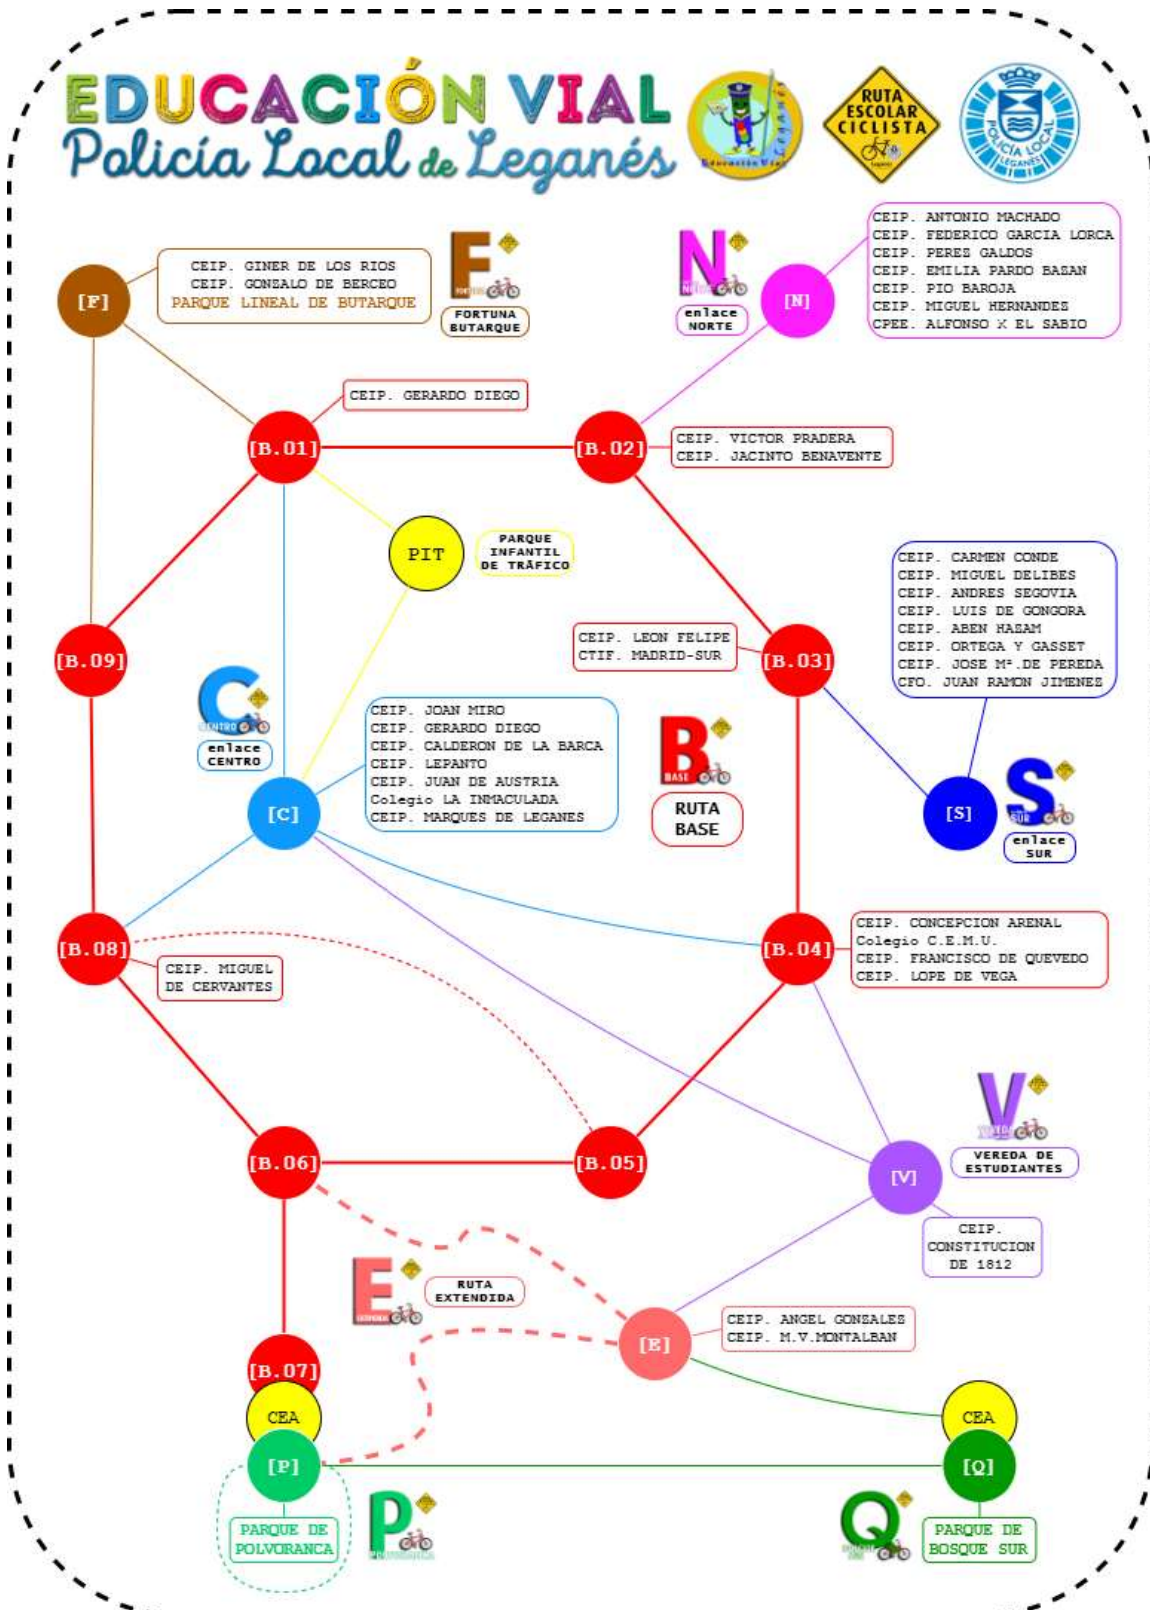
EDUCACIÓN VIAL
Policía Local de Leganés

Educación Vial Leganés

RUTA ESCOLAR CICLISTA

POLICÍA LOCAL LEGANÉS

[F]
CEIP. GINER DE LOS RIOS
CEIP. GONZALO DE BERCEO
PARQUE LINEAL DE BUTARQUE

F FORTUNA
FORTUNA BUTARQUE

N NORTE
enlace NORTE

[N]
CEIP. ANTONIO MACHADO
CEIP. FEDERICO GARCIA LORCA
CEIP. PERES GALDOS
CEIP. EMILIA PARDO BASAN
CEIP. PIO BAROJA
CEIP. MIGUEL HERNANDES
CPEE. ALFONSO X EL SABIO

CEIP. GERARDO DIEGO

[B.01]

[B.02]
CEIP. VICTOR PRADERA
CEIP. JACINTO BENAVENTE

PIT
PARQUE INFANTIL DE TRÁFICO

CEIP. CARMEN CONDE
CEIP. MIGUEL DELIBES
CEIP. ANDRES SEGOVIA
CEIP. LUIS DE GONGORA
CEIP. ABEN HASAM
CEIP. ORTEGA Y GASSET
CEIP. JOSE Mª.DE PEREDA
CFO. JUAN RAMON JIMENES

CEIP. LEON FELIPE
CTIF. MADRID-SUR

[B.09]

[B.03]

C CENTRO
enlace CENTRO

CEIP. JOAN MIRO
CEIP. GERARDO DIEGO
CEIP. CALDERON DE LA BARCA
CEIP. LEPANTO
CEIP. JUAN DE AUSTRIA
Colegio LA INMACULADA
CEIP. MARQUES DE LEGANES

B BASE
RUTA BASE

[C]

[S]
S SUR
enlace SUR

[B.08]
CEIP. MIGUEL DE CERVANTES

[B.04]
CEIP. CONCEPCION ARENAL
Colegio C.E.M.U.
CEIP. FRANCISCO DE QUEVEDO
CEIP. LOPE DE VEGA

V VEREDA
VEREDA DE ESTUDIANTES

[B.06]

[B.05]

[V]
CEIP. CONSTITUCION DE 1812

E EXTENDIDA
RUTA EXTENDIDA

[E]
CEIP. ANGEL GONSALES
CEIP. M.V.MONTALBAN

[B.07]
CEA
[P]
PARQUE DE POLVORANCA
P POLVORANCA

CEA
[Q]
PARQUE DE BOSQUE SUR
Q BOSQUE SUR